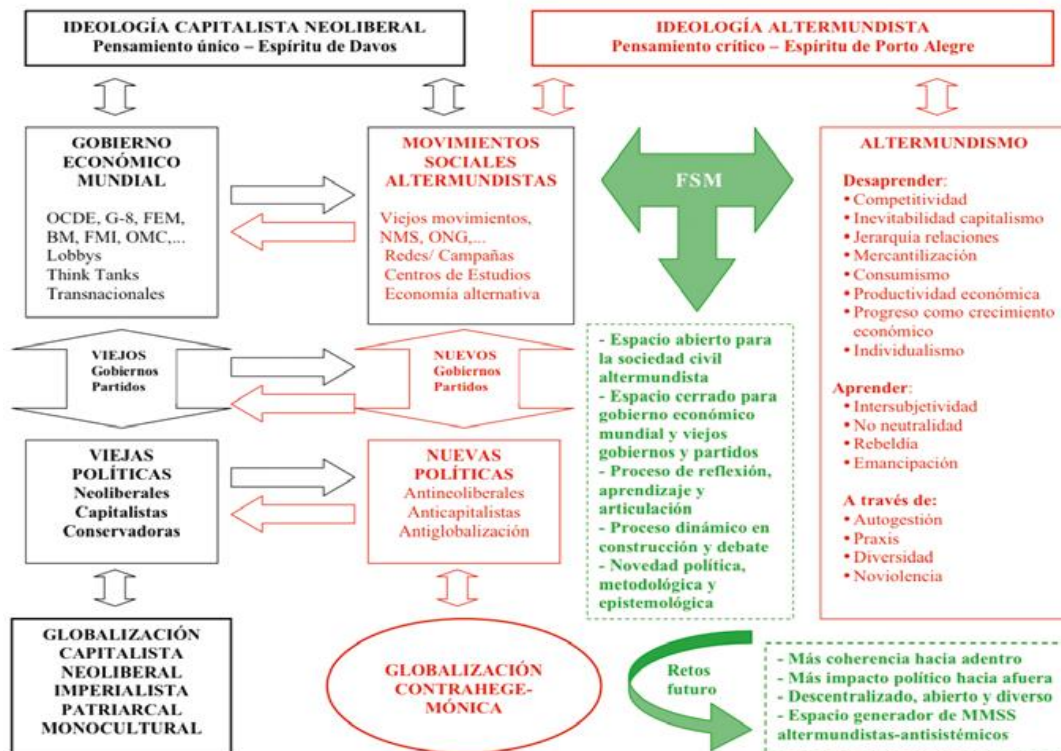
IDEOLOGÍA CAPITALISTA NEOLIBERAL
Pensamiento único – Espíritu de Davos

IDEOLOGÍA ALTERMUNDISTA
Pensamiento crítico – Espíritu de Porto Alegre

GOBIERNO ECONÓMICO MUNDIAL

OCDE, G-8, FEM, BM, FMI, OMC,...
Lobbys
Think Tanks
Transnacionales

MOVIMIENTOS SOCIALES ALTERMUNDISTAS

Viejos movimientos, NMS, ONG,...
Redes/ Campañas
Centros de Estudios
Economía alternativa

FSM

ALTERMUNDISMO

Desaprender:
• Competitividad
• Inevitabilidad capitalismo
• Jerarquía relaciones
• Mercantilización
• Consumismo
• Productividad económica
• Progreso como crecimiento económico
• Individualismo

Aprender:
• Intersubjetividad
• No neutralidad
• Rebeldía
• Emancipación

A través de:
• Autogestión
• Praxis
• Diversidad
• Noviolencia

VIEJOS
Gobiernos
Partidos

NUEVOS
Gobiernos
Partidos

- Espacio abierto para la sociedad civil altermundista
- Espacio cerrado para gobierno económico mundial y viejos gobiernos y partidos
- Proceso de reflexión, aprendizaje y articulación
- Proceso dinámico en construcción y debate
- Novedad política, metodológica y epistemológica

VIEJAS POLÍTICAS
Neoliberales
Capitalistas
Conservadoras

NUEVAS POLÍTICAS
Antineoliberales
Anticapitalistas
Antiglobalización

GLOBALIZACIÓN CAPITALISTA NEOLIBERAL IMPERIALISTA PATRIARCAL MONOCULTURAL

GLOBALIZACIÓN CONTRAHEGEMÓNICA

Retos futuro

- Más coherencia hacia adentro
- Más impacto político hacia afuera
- Descentralizado, abierto y diverso
- Espacio generador de MMSS altermundistas-antisistémicos